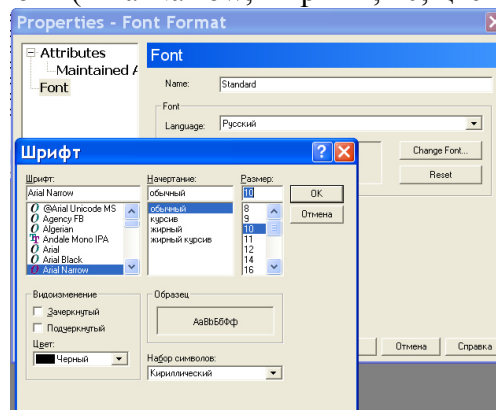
Properties - Font Format

Attributes
Maintained A
Font

Font
Name: Standard
Font
Language: Русский
Change Font...
Reset

Шрифт
Шрифт:
Arial Narrow
@Arial Unicode MS
Agency FB
Algerian
Andale Mono IPA
Arial
Arial Black
Arial Narrow

Начертание:
обычный
обычный
курсив
жирный
жирный курсив

Размер:
10
8
9
10
11
12
14
16

OK
Отмена

Видоизменение
Зачеркнутый
Подчеркнутый
Цвет:
Черный

Образец
АаBbБбФф

Набор символов:
Кириллический

Отмена
Справка